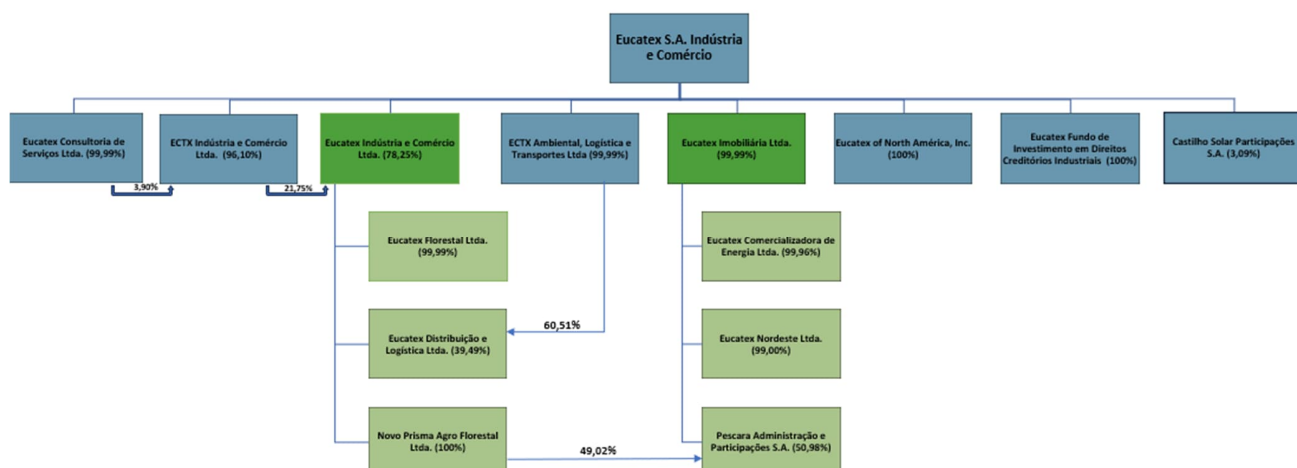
Eucatex S.A. Indústria e Comércio

Eucatex Consultoria de Serviços Ltda. (99,99%)

ECTX Indústria e Comércio Ltda. (96,10%)

Eucatex Indústria e Comércio Ltda. (78,25%)

ECTX Ambiental, Logística e Transportes Ltda (99,99%)

Eucatex Imobiliária Ltda. (99,99%)

Eucatex of North América, Inc. (100%)

Eucatex Fundo de Investimento em Direitos Creditórios Industriais (100%)

Castilho Solar Participações S.A. (3,09%)

3,90%

21,75%

Eucatex Florestal Ltda. (99,99%)

Eucatex Distribuição e Logística Ltda. (39,49%)

60,51%

Novo Prisma Agro Florestal Ltda. (100%)

49,02%

Eucatex Comercializadora de Energia Ltda. (99,96%)

Eucatex Nordeste Ltda. (99,00%)

Pescara Administração e Participações S.A. (50,98%)